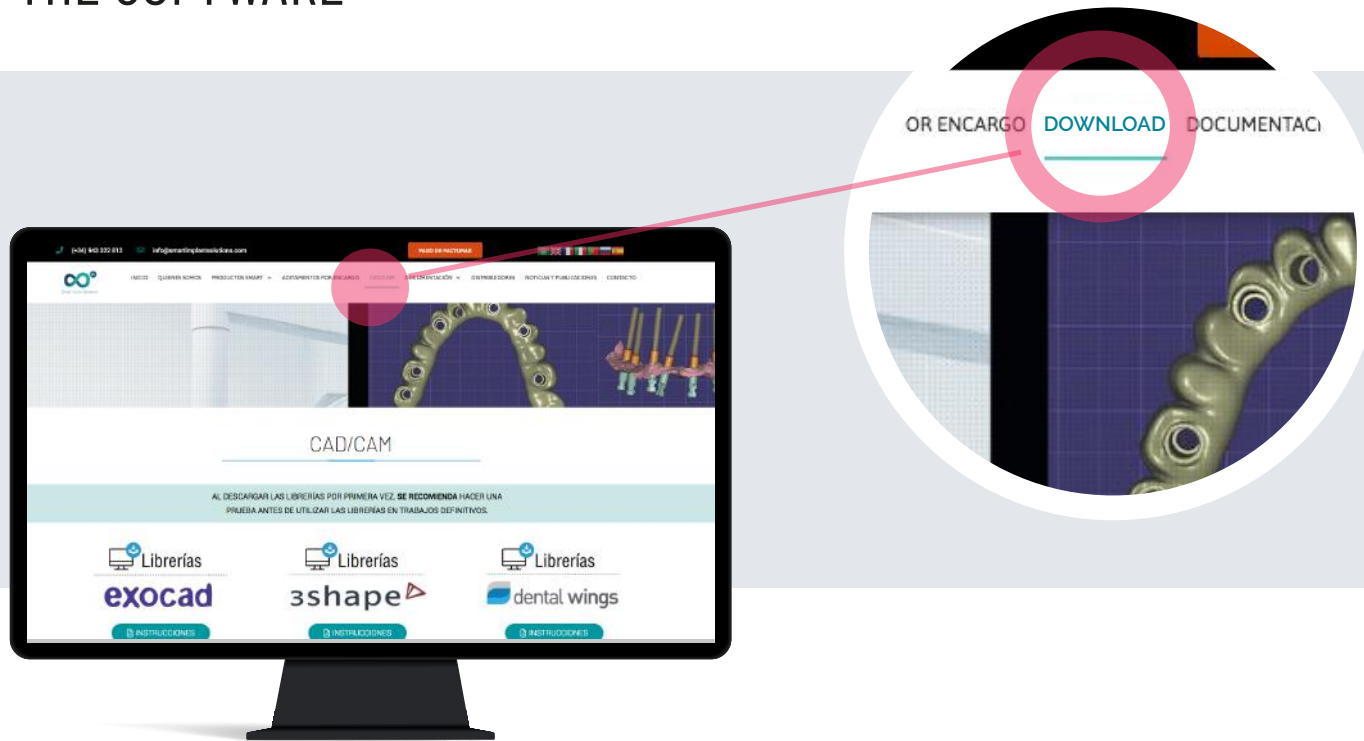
THE SOFTWARE

OR ENCARGO DOWNLOAD DOCUMENTACI

(+34) 943 332 813 info@smartimplantsolutions.com

PAGO DE FACTURAS

INICIO QUIENES SOMOS PRODUCTOS SMART ADITAMENTOS POR ENCARGO CAD/CAM DOCUMENTACIÓN DISTRIBUIDORES NOTICIAS Y PUBLICACIONES CONTACTO

CAD/CAM

AL DESCARGAR LAS LIBRERÍAS POR PRIMERA VEZ, SE RECOMIENDA HACER UNA PRUEBA ANTES DE UTILIZAR LAS LIBRERÍAS EN TRABAJOS DEFINITIVOS.

Librerías
exocad
INSTRUCCIONES

Librerías
3shape
INSTRUCCIONES

Librerías
dental wings
INSTRUCCIONES